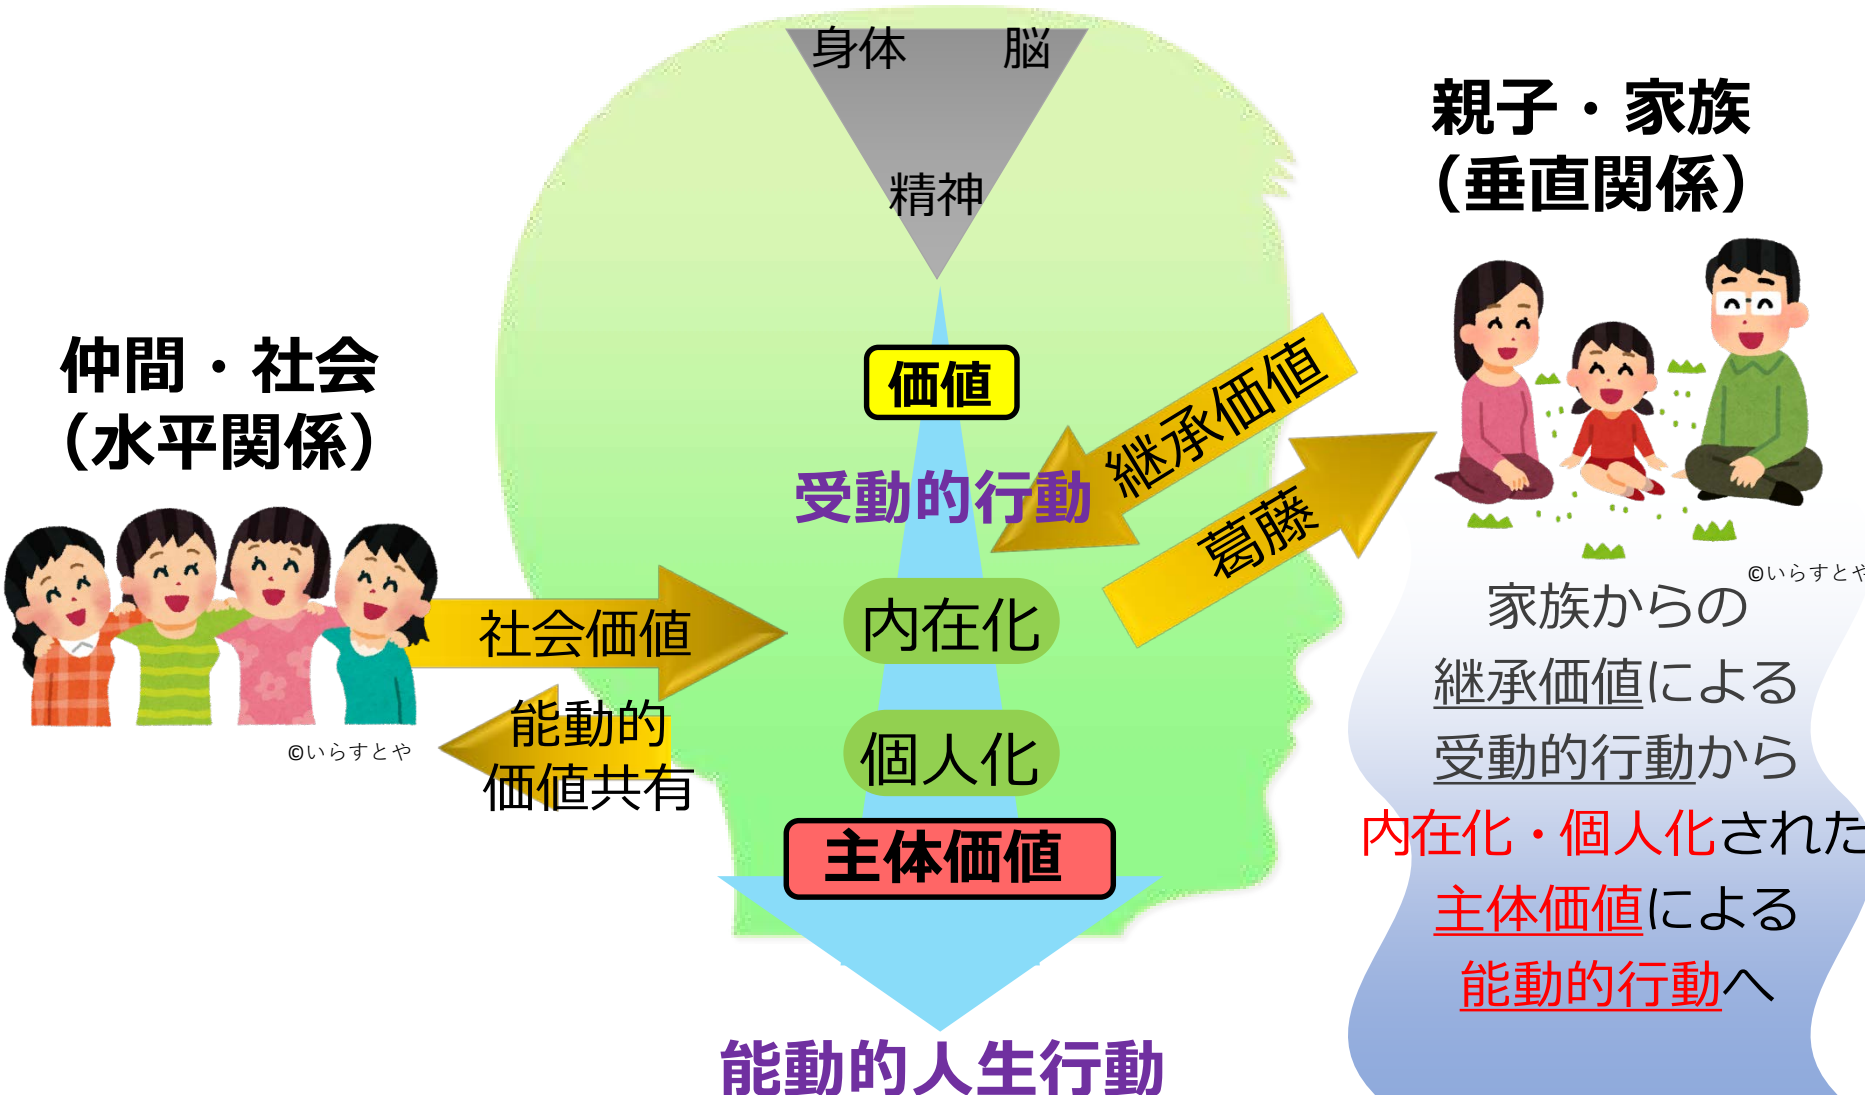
身体　脳

精神

親子・家族
（垂直関係）

仲間・社会
（水平関係）

価値

継承価値

受動的行動

葛藤

社会価値

内在化

能動的
価値共有

個人化

主体価値

©いらすとや

©いらすとや

家族からの
継承価値による
受動的行動から
内在化・個人化された
主体価値による
能動的行動へ

能動的人生行動